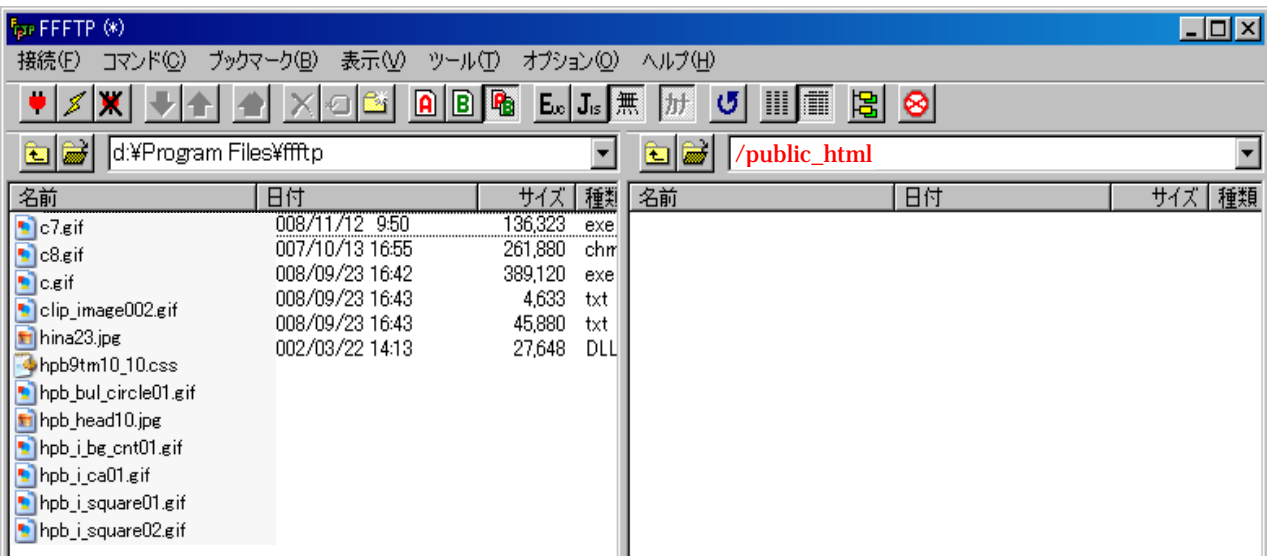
FFFTP (*)

接続(F) コマンド(C) ブックマーク(B) 表示(V) ツール(T) オプション(O) ヘルプ(H)

A B E J 無 カナ

d:¥Program Files¥ffftp

/public_html

| 名前 | 日付 | サイズ | 種類 |
|---|---|---|---|
| c7.gif | 008/11/12 9:50 | 136,323 | exe |
| c8.gif | 007/10/13 16:55 | 261,880 | chm |
| c.gif | 008/09/23 16:42 | 389,120 | exe |
| clip_image002.gif | 008/09/23 16:43 | 4,633 | txt |
| hina23.jpg | 008/09/23 16:43 | 45,880 | txt |
| hpb9tm10_10.css | 002/03/22 14:13 | 27,648 | DLL |
| hpb_bul_circle01.gif | | | |
| hpb_head10.jpg | | | |
| hpb_i_bg_cnt01.gif | | | |
| hpb_i_ca01.gif | | | |
| hpb_i_square01.gif | | | |
| hpb_i_square02.gif | | | |

| 名前 | 日付 | サイズ | 種類 |
|---|---|---|---|